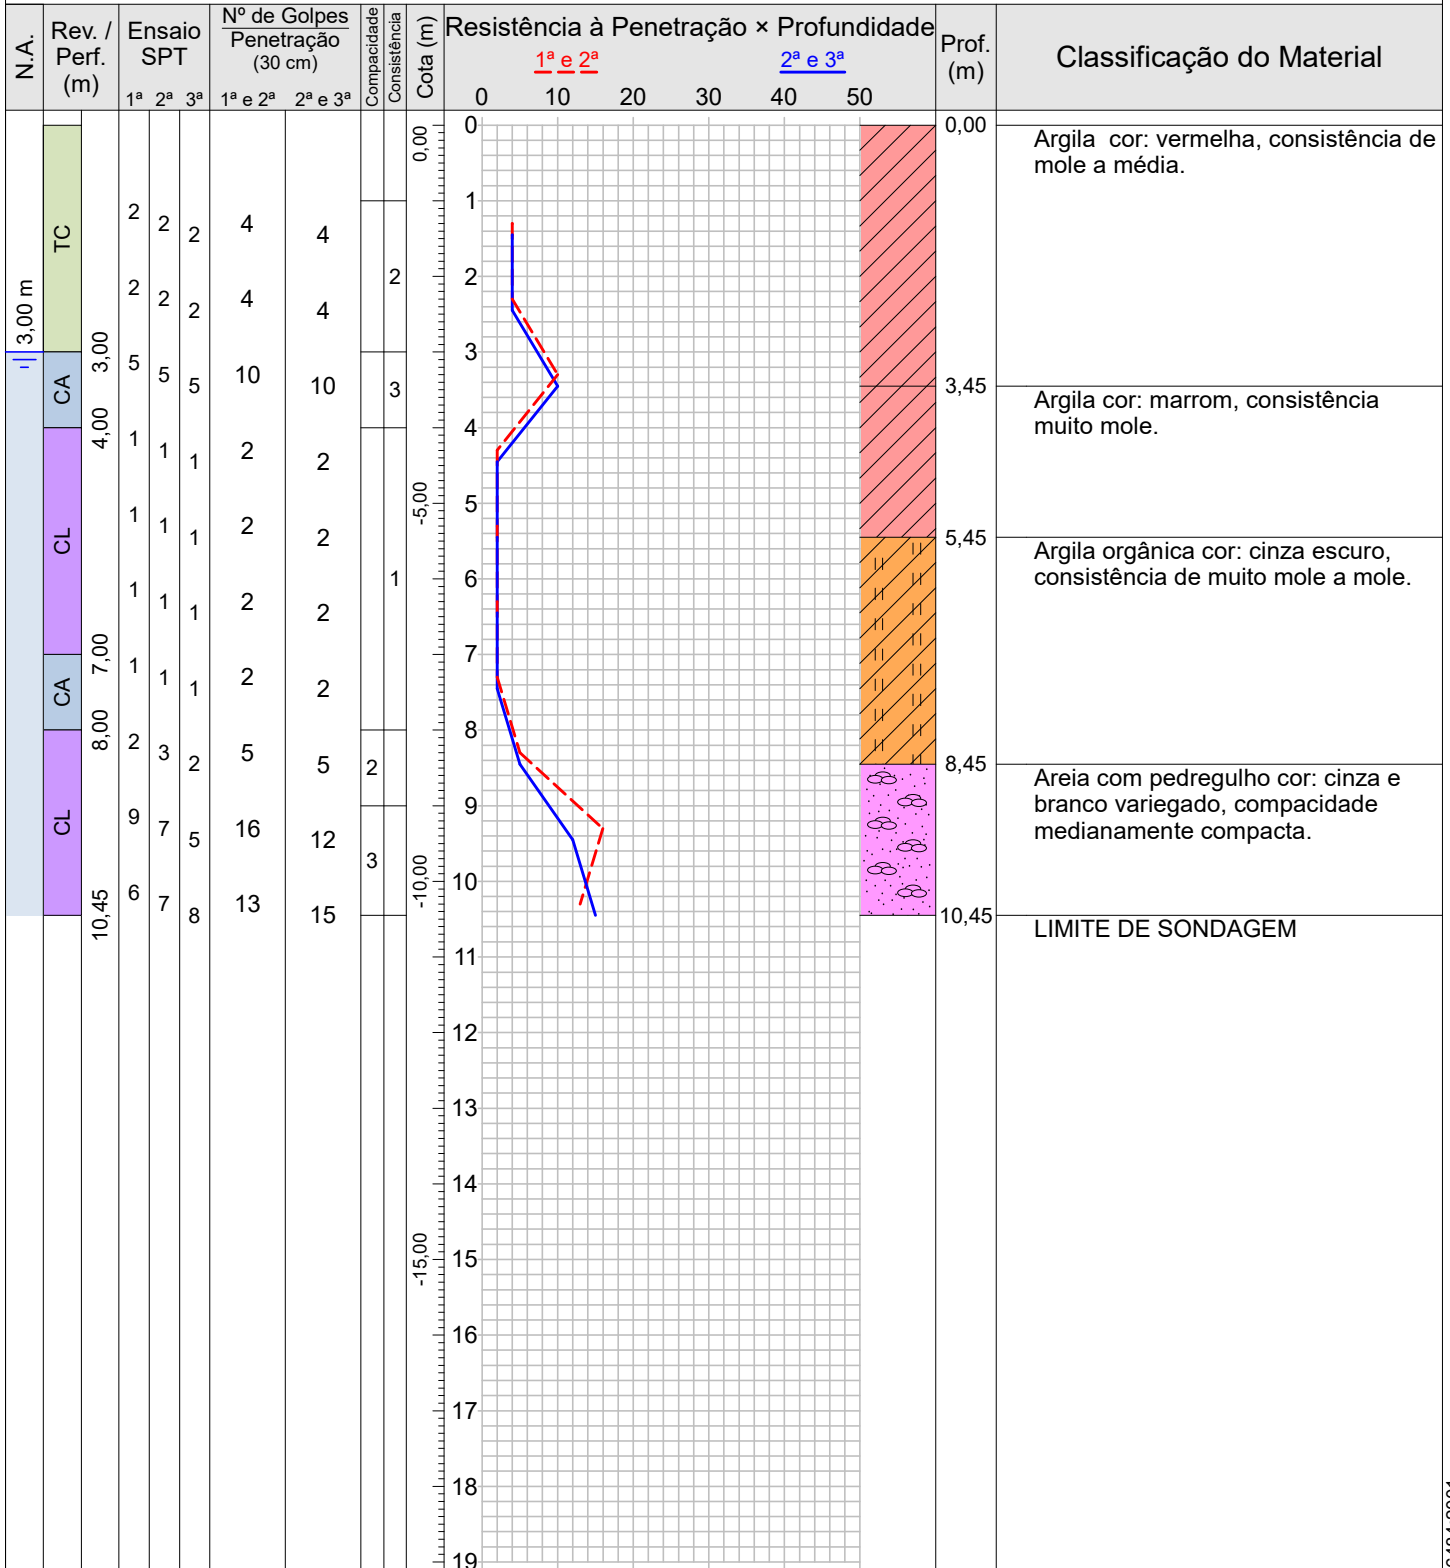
N.A.

Rev. / Perf. (m)

Ensaio SPT
1ª 2ª 3ª

Nº de Golpes / Penetração (30 cm)
1ª e 2ª 2ª e 3ª

Compacidade

Consistência

Cota (m)

Resistência à Penetração × Profundidade
1ª e 2ª
2ª e 3ª
0 10 20 30 40 50

Prof. (m)

Classificação do Material

3,00 m

TC
CA
CL
CA
CL

3,00
4,00
7,00
8,00
10,45

| 1ª | 2ª | 3ª | 1ª e 2ª | 2ª e 3ª |
|---|---|---|---|---|
| 2 | 2 | 2 | 4 | 4 |
| 2 | 2 | 2 | 4 | 4 |
| 5 | 5 | 5 | 10 | 10 |
| 1 | 1 | 1 | 2 | 2 |
| 1 | 1 | 1 | 2 | 2 |
| 1 | 1 | 1 | 2 | 2 |
| 1 | 1 | 1 | 2 | 2 |
| 2 | 3 | 2 | 5 | 5 |
| 9 | 7 | 5 | 16 | 12 |
| 6 | 7 | 8 | 13 | 15 |

2
3
1
2
3

0,00
-5,00
-10,00
-15,00

0
1
2
3
4
5
6
7
8
9
10
11
12
13
14
15
16
17
18
19

0,00
Argila cor: vermelha, consistência de mole a média.

3,45
Argila cor: marrom, consistência muito mole.

5,45
Argila orgânica cor: cinza escuro, consistência de muito mole a mole.

8,45
Areia com pedregulho cor: cinza e branco variegado, compacidade medianamente compacta.

10,45
LIMITE DE SONDAGEM